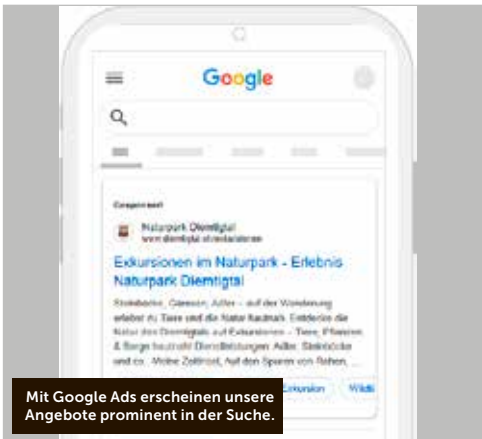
Google

Gesponsert

Naturpark Diemtigtal
www.diemtigtal.ch/exkursionen

Exkursionen im Naturpark - Erlebnis Naturpark Diemtigtal

Steinböcke, Gämsen, Adler - auf der Wanderung erleben Sie Tiere und die Natur hautnah. Entdecke die Natur des Diemtigtals auf Exkursionen - Tiere, Pflanzen & Berge hautnah! Dienstleistungen: Adler, Steinböcke und co., Motive Zeitlos, Auf den Spuren von Rehen, ...

Exkursion

Wildt

Mit Google Ads erscheinen unsere Angebote prominent in der Suche.